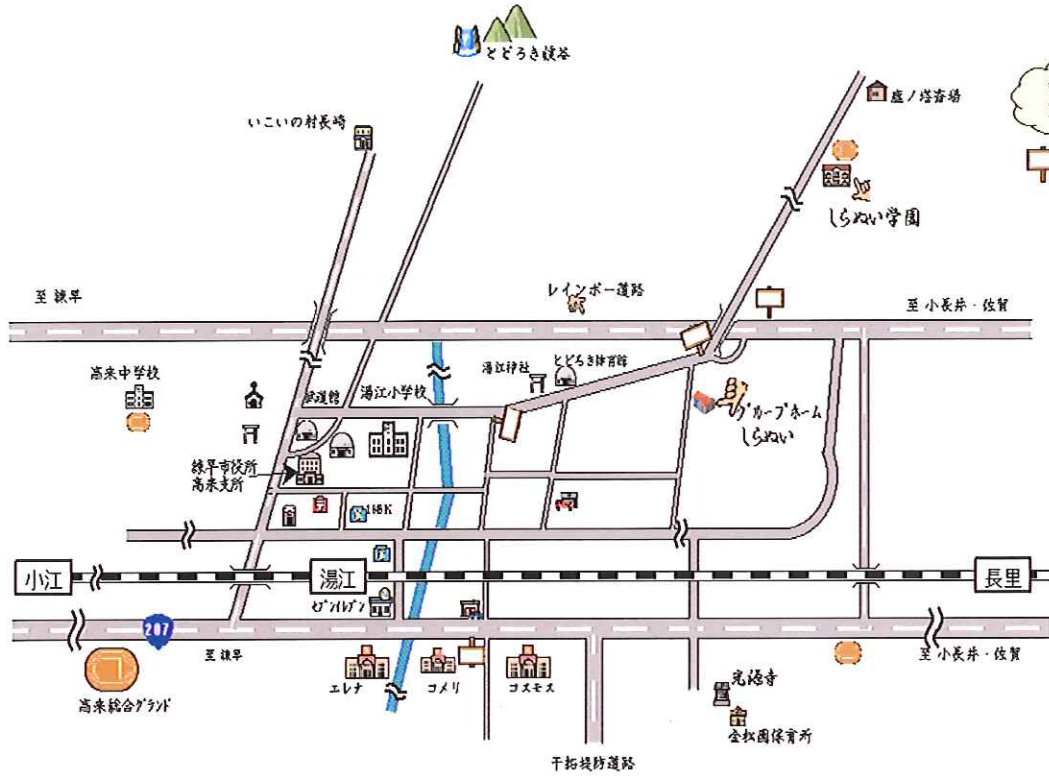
とどろき渓谷

いこいの村長崎

盧ノ塔斎場

しらぬい学園

至 諫早

レインボー道路

至 小長井・佐賀

高来中学校

武道館

湯江小学校

湯江神社

とどろき体育館

グループホーム しらぬい

諫早市役所 高来支所

18K

小江

湯江

長里

セブンイレブン

207

至 諫早

至 小長井・佐賀

高来総合グランド

エレナ

コメリ

コスモス

光源寺

金松園保育所

干拓堤防道路